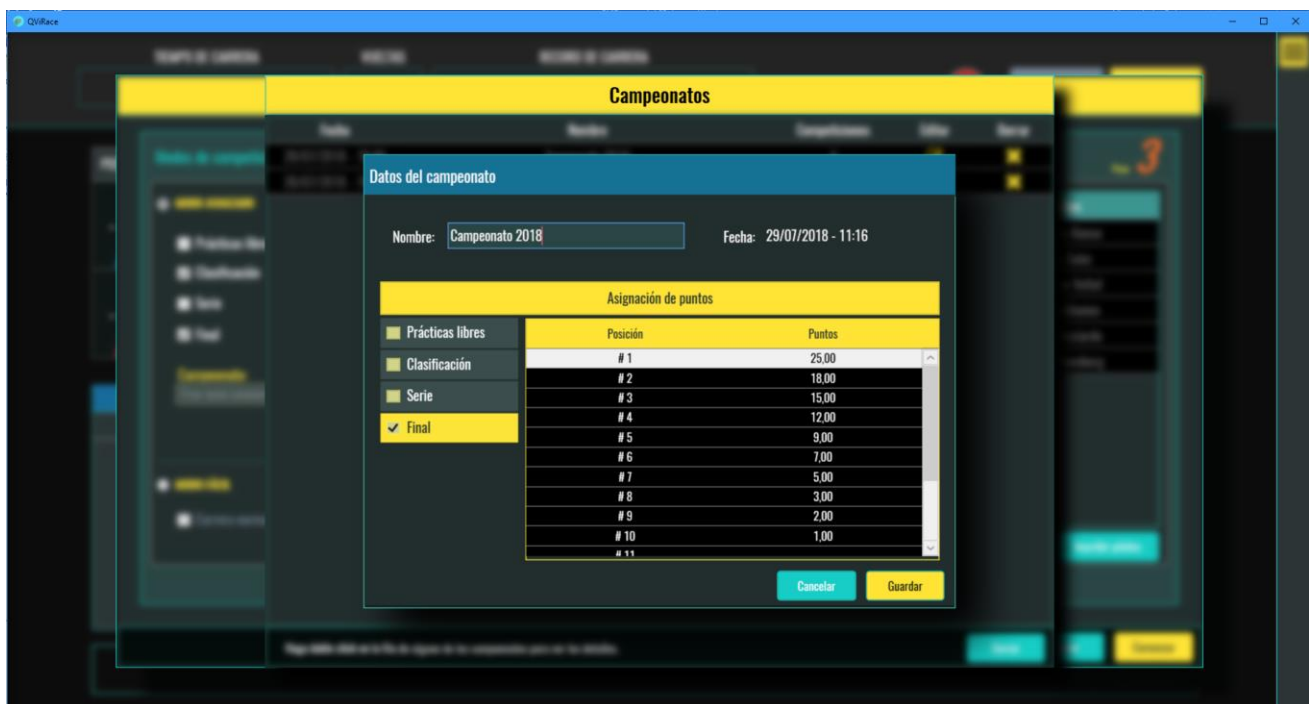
QViRace

Campeonatos

Datos del campeonato

Nombre: Campeonato 2018

Fecha: 29/07/2018 - 11:16

Asignación de puntos

Prácticas libres
Clasificación
Serie
✓ Final

| Posición | Puntos |
|---|---|
| # 1 | 25,00 |
| # 2 | 18,00 |
| # 3 | 15,00 |
| # 4 | 12,00 |
| # 5 | 9,00 |
| # 6 | 7,00 |
| # 7 | 5,00 |
| # 8 | 3,00 |
| # 9 | 2,00 |
| # 10 | 1,00 |
| # 11 | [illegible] |

Cancelar
Guardar